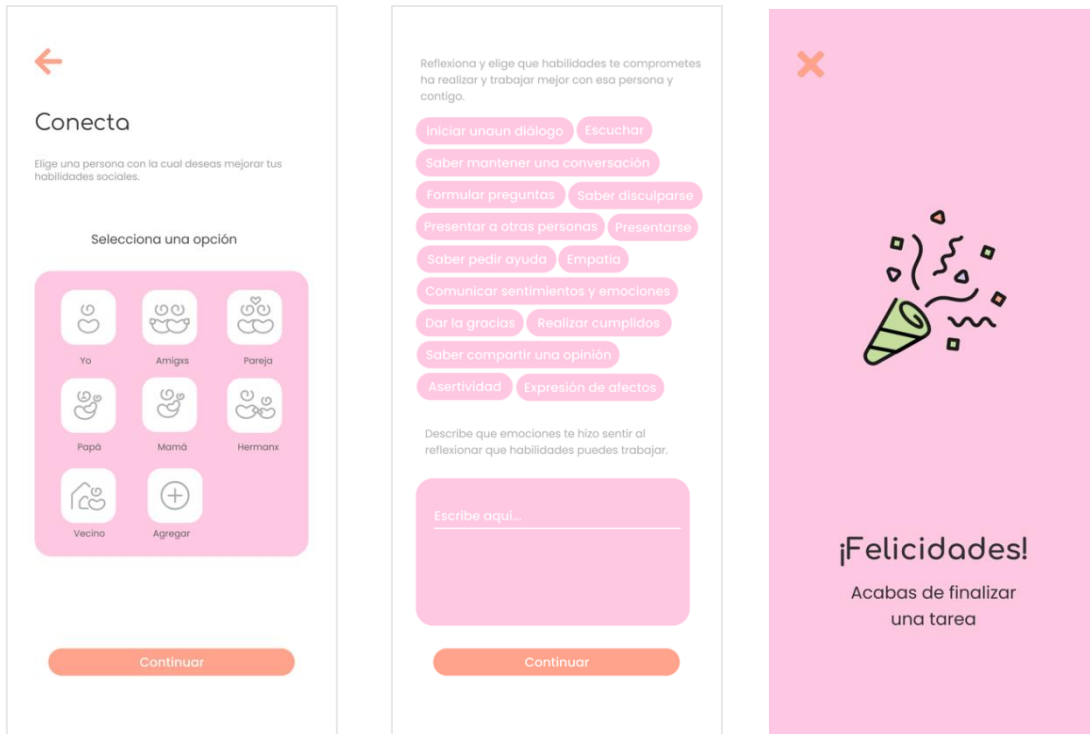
Conecta

Elige una persona con la cual deseas mejorar tus habilidades sociales.

Selecciona una opción

Yo
Amigxs
Pareja
Papá
Mamá
Hermanx
Vecino
Agregar

Continuar

Reflexiona y elige que habilidades te comprometes ha realizar y trabajar mejor con esa persona y contigo.

Iniciar unaun diálogo
Escuchar
Saber mantener una conversación
Formular preguntas
Saber disculparse
Presentar a otras personas
Presentarse
Saber pedir ayuda
Empatía
Comunicar sentimientos y emociones
Dar la gracias
Realizar cumplidos
Saber compartir una opinión
Asertividad
Expresión de afectos

Describe que emociones te hizo sentir al reflexionar que habilidades puedes trabajar.

Escribe aqui...

Continuar

¡Felicidades!

Acabas de finalizar una tarea